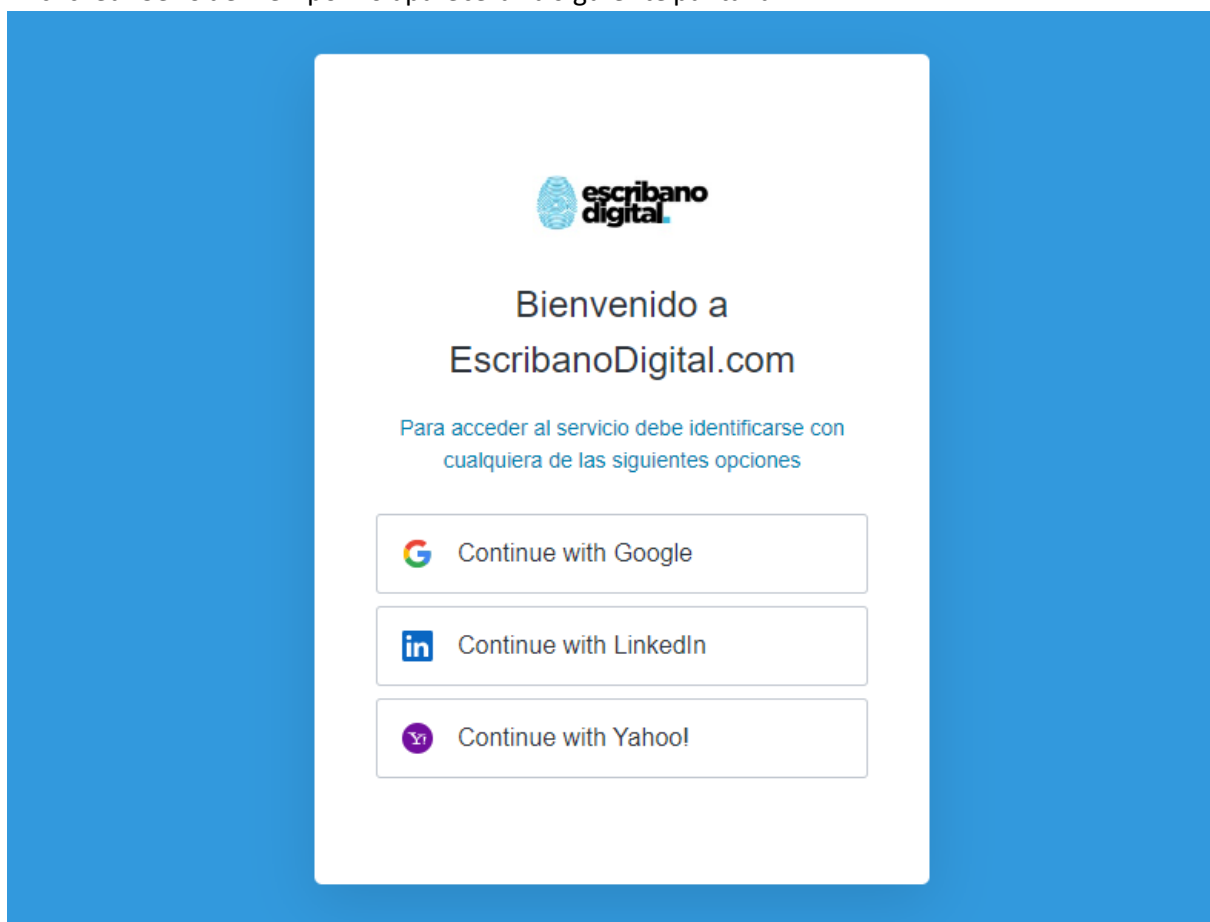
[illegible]

escribano digital.

Bienvenido a EscribanoDigital.com

Para acceder al servicio debe identificarse con cualquiera de las siguientes opciones

Continue with Google

Continue with LinkedIn

Continue with Yahoo!